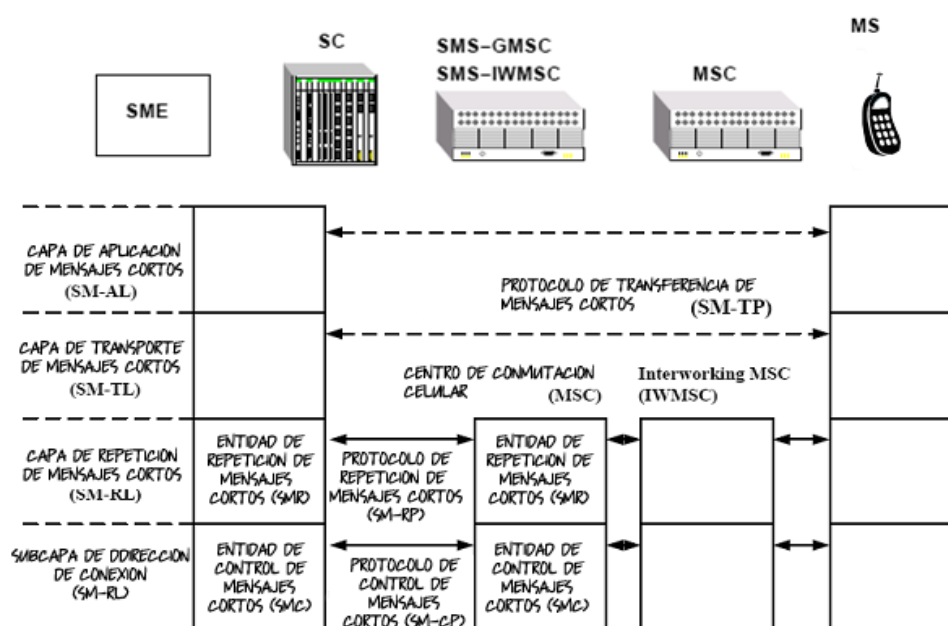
SME

SC

SMS–GMSC
SMS–IWMSC

MSC

MS

CAPA DE APLICACION DE MENSAJES CORTOS (SM-AL)

PROTOCOLO DE TRANSFERENCIA DE MENSAJES CORTOS (SM-TP)

CAPA DE TRANSPORTE DE MENSAJES CORTOS (SM-TL)

CENTRO DE CONMUTACION CELULAR (MSC)

Interworking MSC (IWMSC)

CAPA DE REPETICION DE MENSAJES CORTOS (SM-RL)

ENTIDAD DE REPETICION DE MENSAJES CORTOS (SMR)

PROTOCOLO DE REPETICION DE MENSAJES CORTOS (SM-RP)

ENTIDAD DE REPETICION DE MENSAJES CORTOS (SMR)

SUBCAPA DE DDIRECCION DE CONEXION (SM-RL)

ENTIDAD DE CONTROL DE MENSAJES CORTOS (SMC)

PROTOCOLO DE CONTROL DE MENSAJES CORTOS (SM-CP)

ENTIDAD DE CONTROL DE MENSAJES CORTOS (SMC)